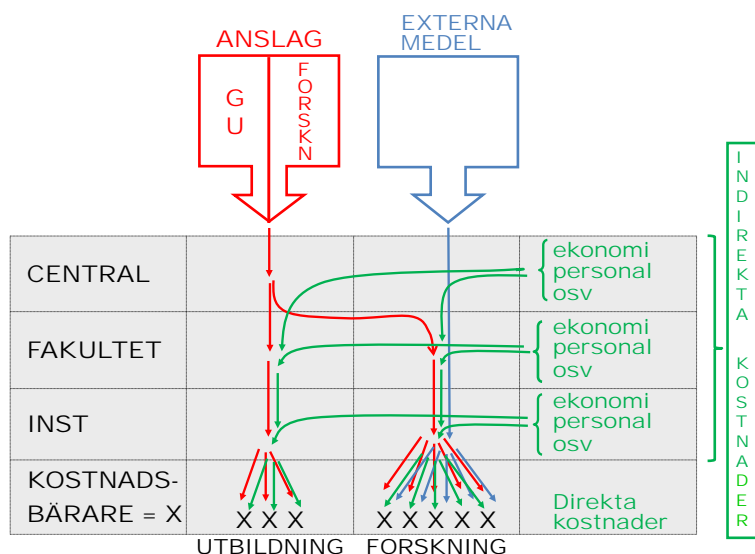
ANSLAG

GU

FORSKN

EXTERNA MEDEL

CENTRAL

FAKULTET

INST

KOSTNADS-BÄRARE = X

ekonomi personal osv

ekonomi personal osv

ekonomi personal osv

XXX

XXXXX

Direkta kostnader

UTBILDNING

FORSKNING

INDIREKTA KOSTNADER